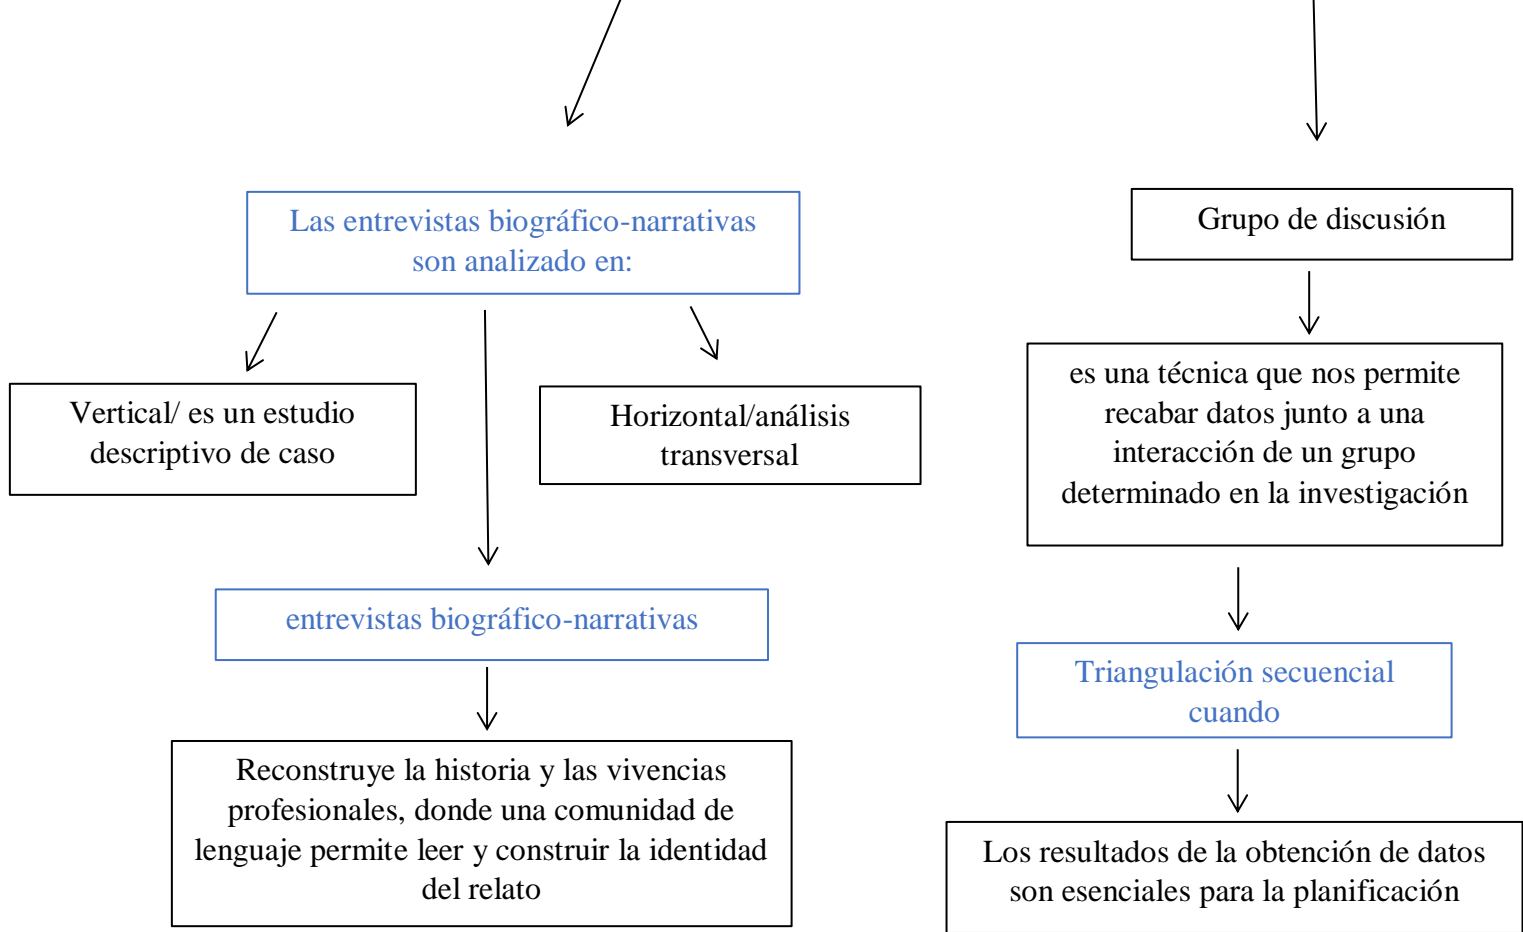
Las entrevistas biográfico-narrativas son analizado en:

Vertical/ es un estudio descriptivo de caso

Horizontal/análisis transversal

entrevistas biográfico-narrativas

Reconstruye la historia y las vivencias profesionales, donde una comunidad de lenguaje permite leer y construir la identidad del relato

Grupo de discusión

es una técnica que nos permite recabar datos junto a una interacción de un grupo determinado en la investigación

Triangulación secuencial cuando

Los resultados de la obtención de datos son esenciales para la planificación